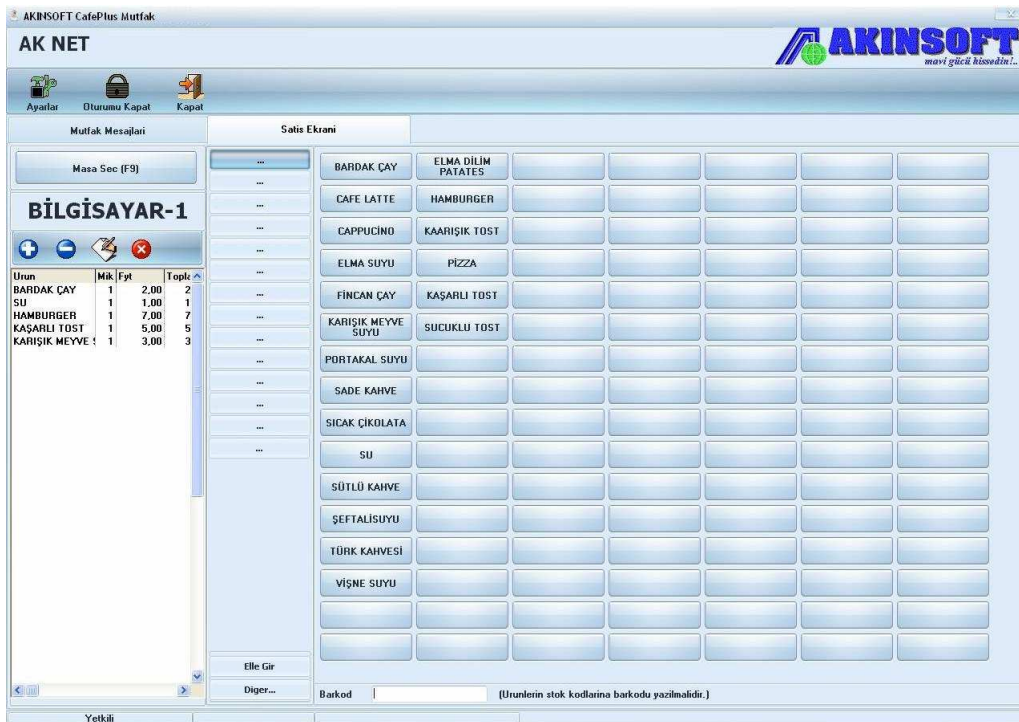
AKINSOFT CafePlus Mutfak

AK NET

AKINSOFT
mavi gücü hissedin!..

Ayarlar
Oturumu Kapat
Kapat

Mutfak Mesajlari
Satis Ekrani

Masa Sec (F9)

BİLGİSAYAR-1

| Urun | Mik | Fyt | Topla |
|---|---|---|---|
| BARDAK ÇAY | 1 | 2,00 | 2 |
| SU | 1 | 1,00 | 1 |
| HAMBURGER | 1 | 7,00 | 7 |
| KAŞARLI TOST | 1 | 5,00 | 5 |
| KARIŞIK MEYVE S | 1 | 3,00 | 3 |

...
...
...
...
...
...
...
...
...
...
...
...
...
...

BARDAK ÇAY
ELMA DİLİM PATATES
CAFE LATTE
HAMBURGER
CAPPUCİNO
KAARIŞIK TOST
ELMA SUYU
PİZZA
FİNCAN ÇAY
KAŞARLI TOST
KARIŞIK MEYVE SUYU
SUCUKLU TOST
PORTAKAL SUYU
SADE KAHVE
SICAK ÇİKOLATA
SU
SÜTLÜ KAHVE
ŞEFTALİSUYU
TÜRK KAHVESİ
VİŞNE SUYU

Elle Gir
Diger...

Barkod
(Urunlerin stok kodlarina barkodu yazilmalidir.)

Yetkili